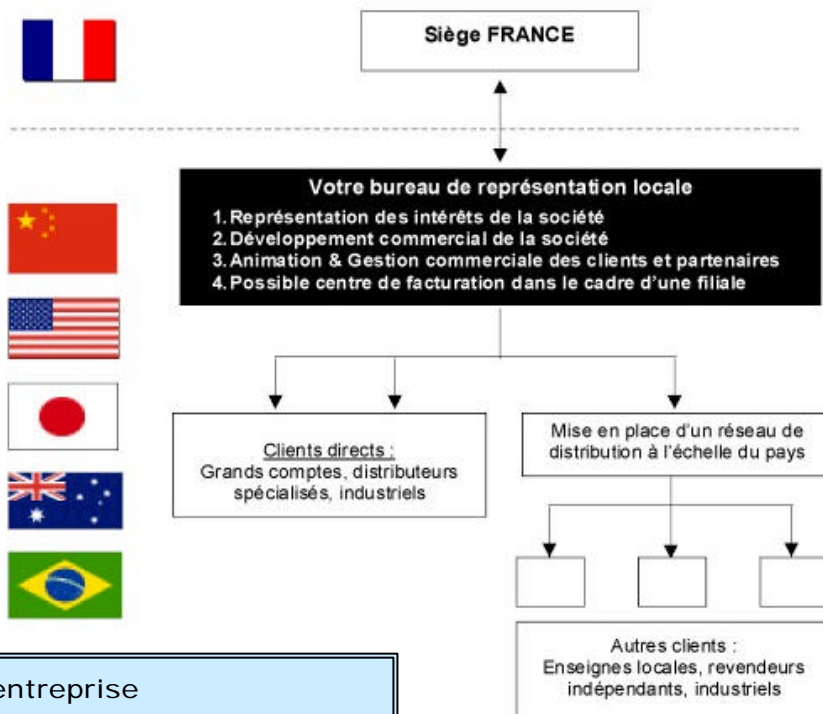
Siège FRANCE

Votre bureau de représentation locale

1. Représentation des intérêts de la société
2. Développement commercial de la société
3. Animation & Gestion commerciale des clients et partenaires
4. Possible centre de facturation dans le cadre d'une filiale

Clients directs :
Grands comptes, distributeurs spécialisés, industriels

Mise en place d'un réseau de distribution à l'échelle du pays

Autres clients :
Enseignes locales, revendeurs indépendants, industriels

entreprise